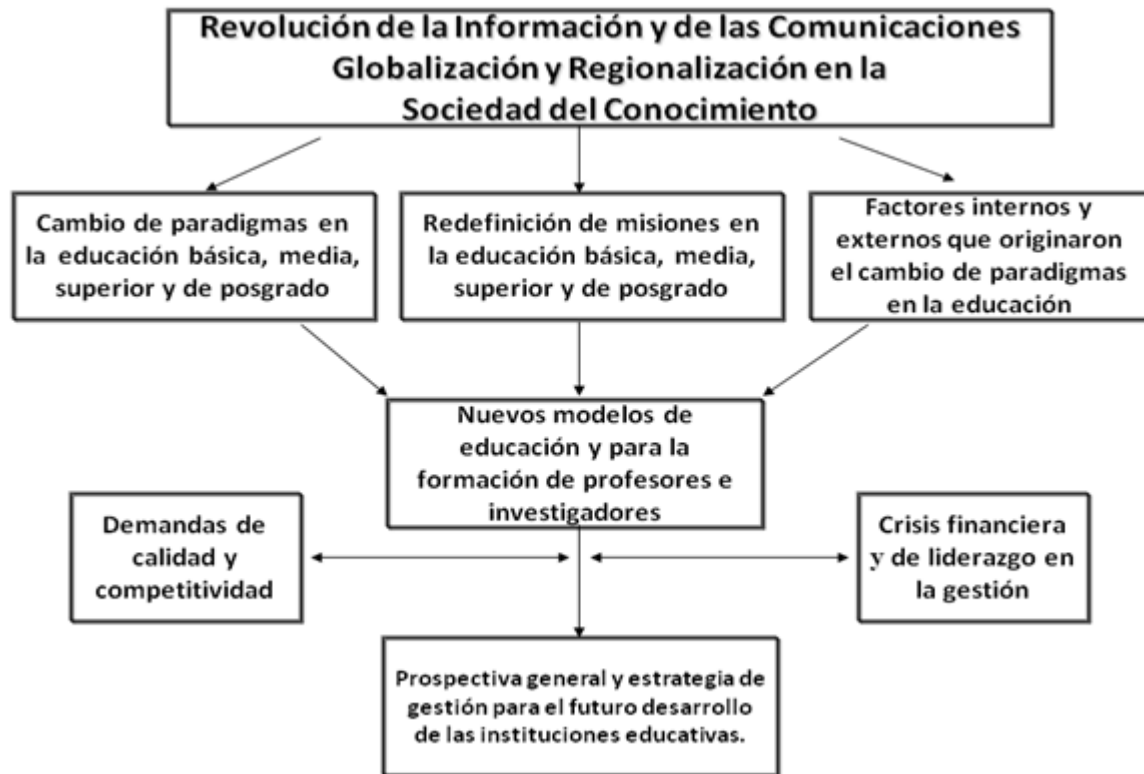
Revolución de la Información y de las Comunicaciones
Globalización y Regionalización en la
Sociedad del Conocimiento

Cambio de paradigmas en la educación básica, media, superior y de posgrado

Redefinición de misiones en la educación básica, media, superior y de posgrado

Factores internos y externos que originaron el cambio de paradigmas en la educación

Nuevos modelos de educación y para la formación de profesores e investigadores

Demandas de calidad y competitividad

Crisis financiera y de liderazgo en la gestión

Prospectiva general y estrategia de gestión para el futuro desarrollo de las instituciones educativas.